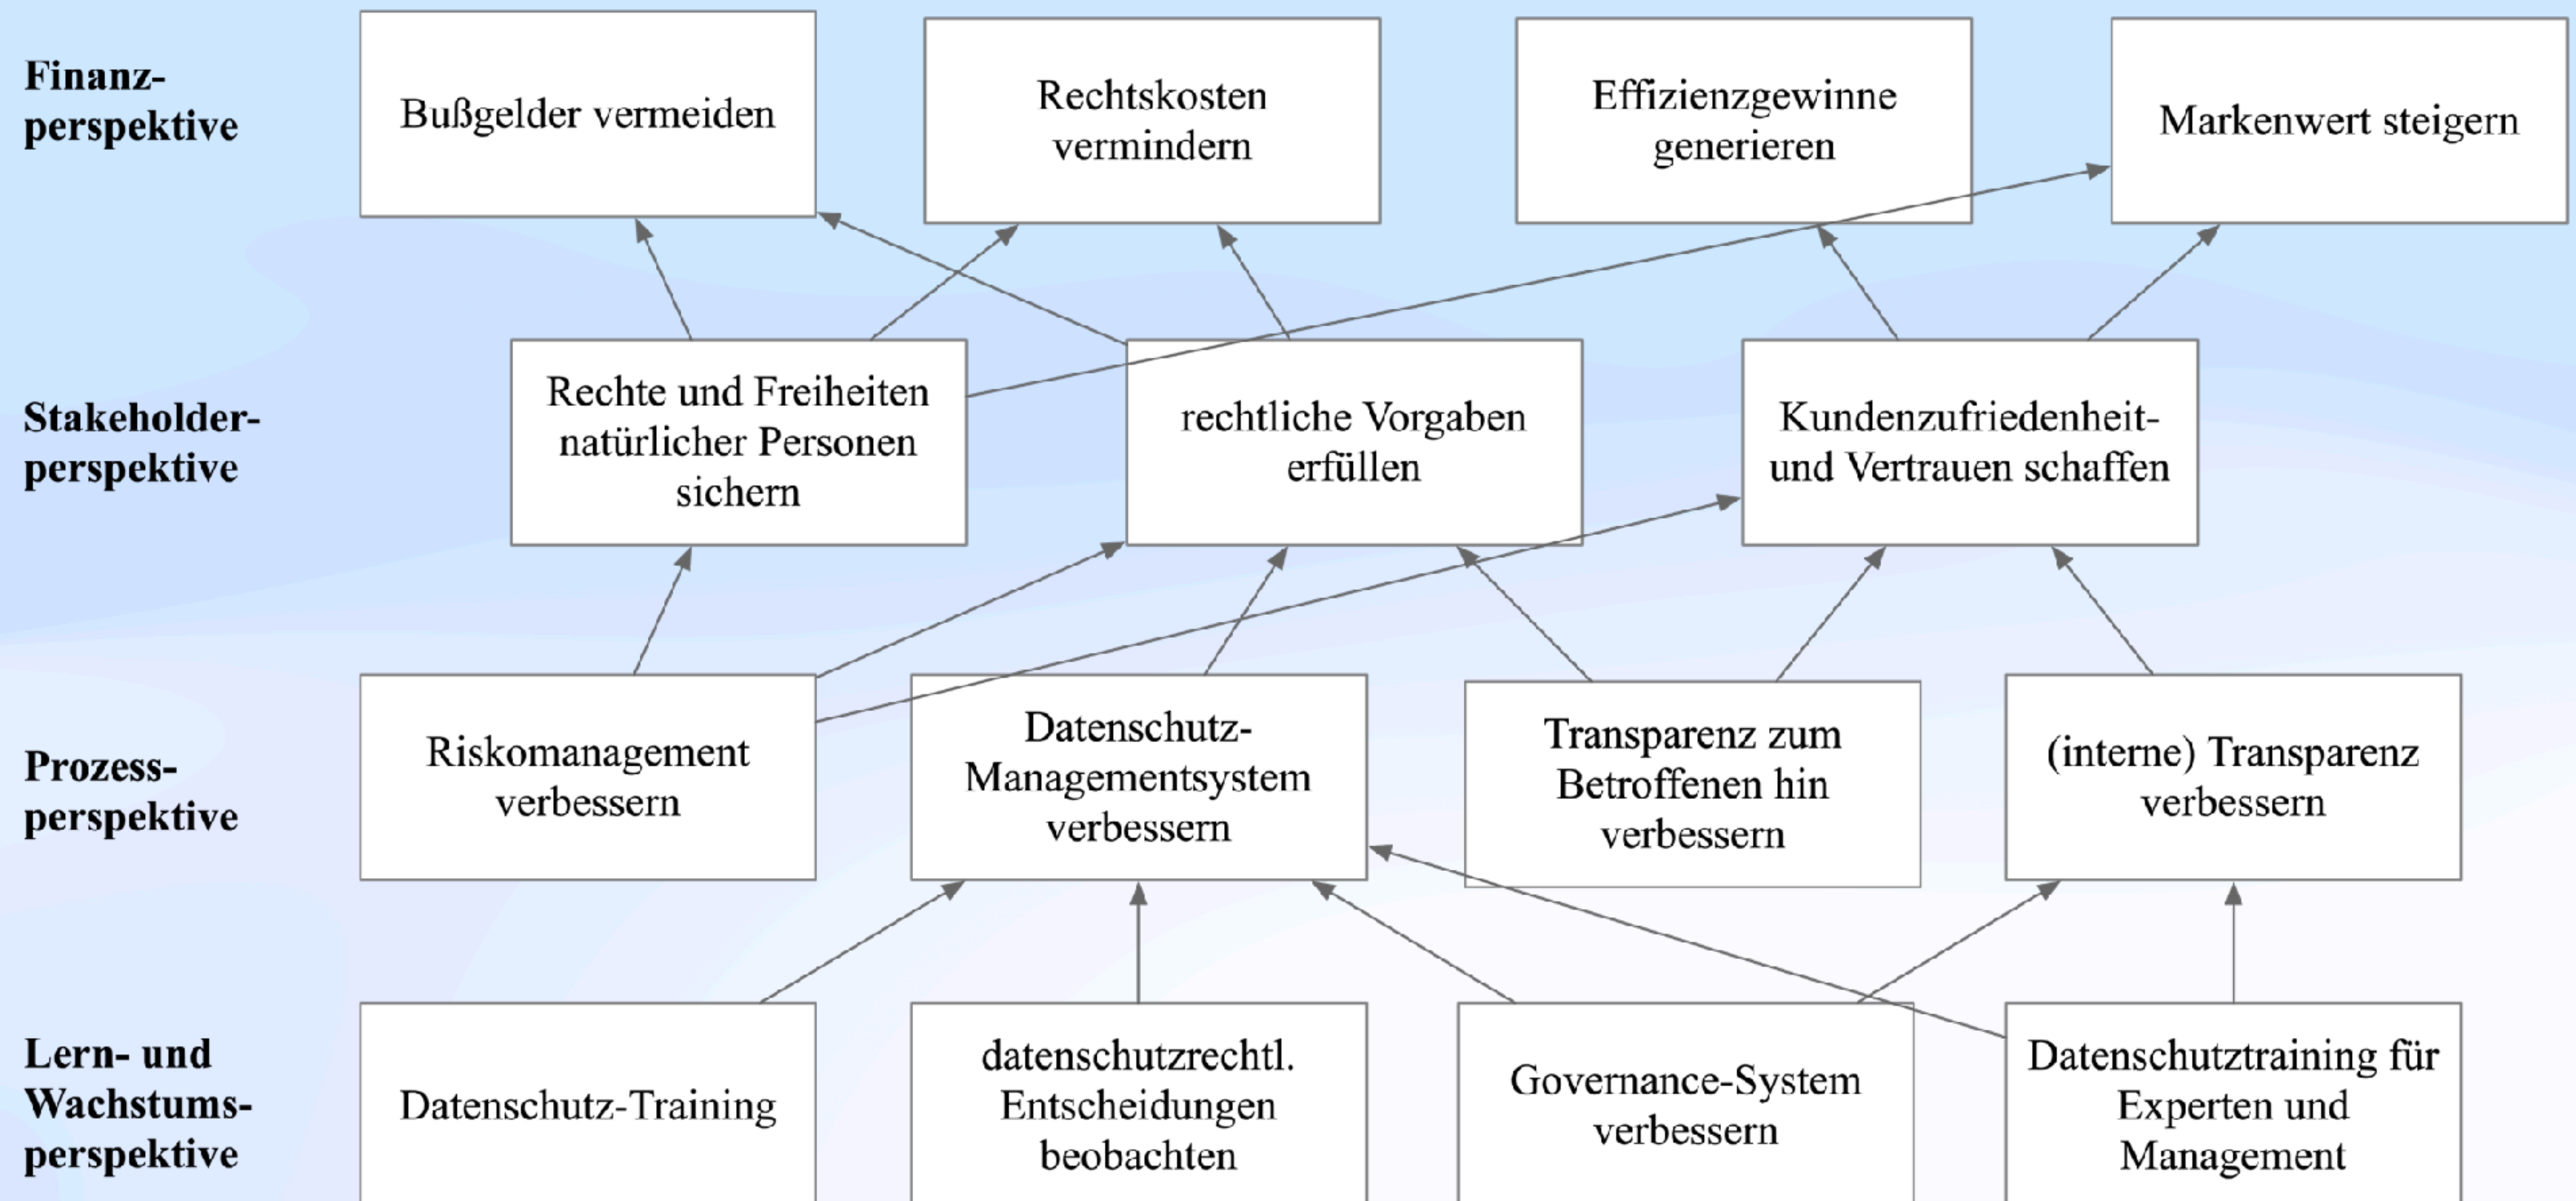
Finanzperspektive

Bußgelder vermeiden

Rechtskosten vermindern

Effizienzgewinne generieren

Markenwert steigern

Stakeholderperspektive

Rechte und Freiheiten natürlicher Personen sichern

rechtliche Vorgaben erfüllen

Kundenzufriedenheit- und Vertrauen schaffen

Prozessperspektive

Riskomanagement verbessern

Datenschutz-Managementsystem verbessern

Transparenz zum Betroffenen hin verbessern

(interne) Transparenz verbessern

Lern- und Wachstumsperspektive

Datenschutz-Training

datenschutzrechtl. Entscheidungen beobachten

Governance-System verbessern

Datenschutztraining für Experten und Management